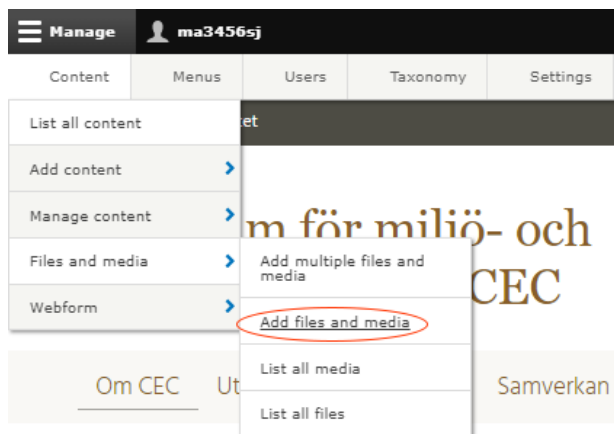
Manage
ma3456sj

Content
Menus
Users
Taxonomy
Settings

List all content
Add content
Manage content
Files and media
Webform

Add multiple files and media
Add files and media
List all media
List all files

et

m för miljö- och
CEC

Om CEC
Ut
Samverkan